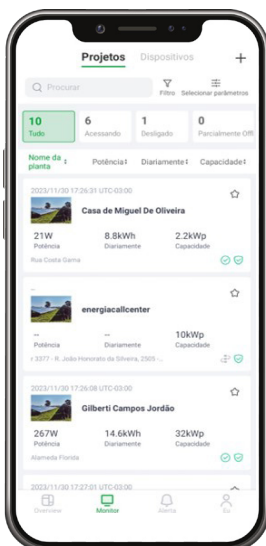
Projetos Dispositivos +

Procurar

Filtro Selecionar parâmetros

10
Tudo

6
Acessando

1
Desligado

0
Parcialmente Off

Nome da planta

Potência

Diariamente

Capacidade

2023/11/30 17:26:31 UTC-03:00

Casa de Miguel De Oliveira

21W
Potência

8.8kWh
Diariamente

2.2kWp
Capacidade

Rua Costa Gama

--

energiacallcenter

--
Potência

--
Diariamente

10kWp
Capacidade

/ 3377 - R. João Honorato da Silveira, 2505 -...

2023/11/30 17:26:08 UTC-03:00

Gilberti Campos Jordão

267W
Potência

14.6kWh
Diariamente

32kWp
Capacidade

Alameda Florida

2023/11/30 17:27:01 UTC-03:00

Overview

Monitor

Alerta

Eu